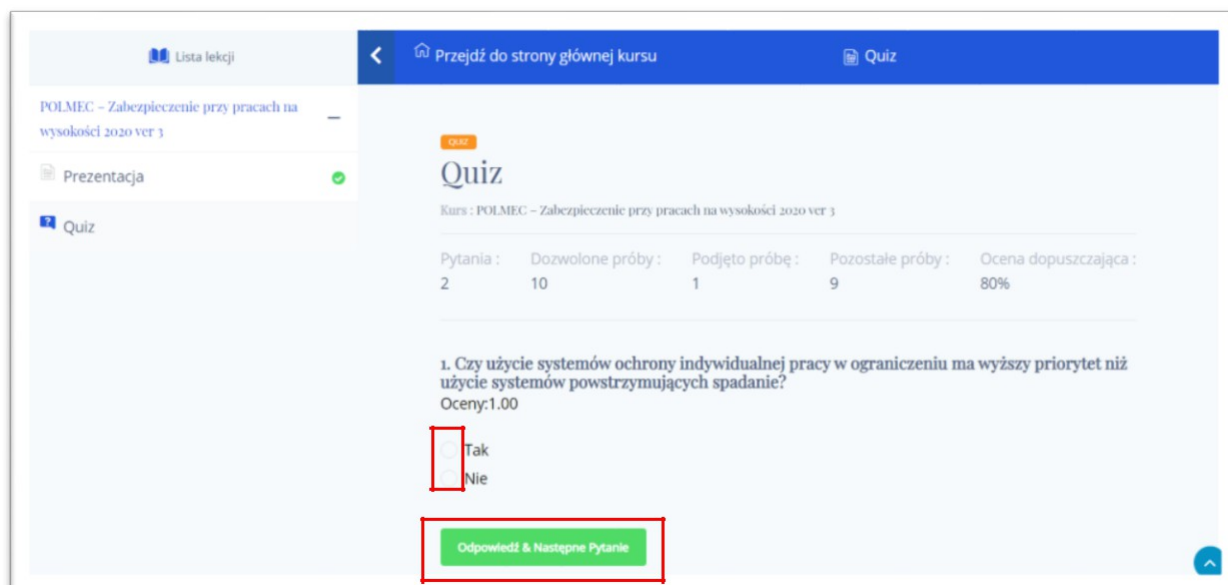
Lista lekcji

Przejdź do strony głównej kursu

Quiz

POLMEC – Zabezpieczenie przy pracach na wysokości 2020 ver 3

Prezentacja

Quiz

QUIZ

Quiz

Kurs : POLMEC – Zabezpieczenie przy pracach na wysokości 2020 ver 3

| Pytania : | Dozwolone próby : | Podjęto próbę : | Pozostałe próby : | Ocena dopuszczająca : |
|---|---|---|---|---|
| 2 | 10 | 1 | 9 | 80% |

1. Czy użycie systemów ochrony indywidualnej pracy w ograniczeniu ma wyższy priorytet niż użycie systemów powstrzymujących spadanie?
Oceny:1.00

Tak
Nie

Odpowiedź & Następne Pytanie